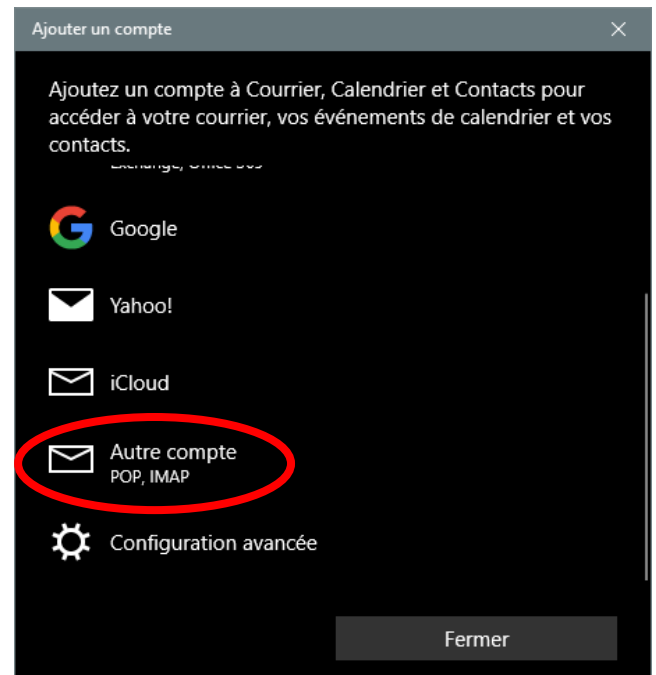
Ajouter un compte

Ajoutez un compte à Courrier, Calendrier et Contacts pour accéder à votre courrier, vos événements de calendrier et vos contacts.

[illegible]

Google

Yahoo!

iCloud

Autre compte
POP, IMAP

Configuration avancée

Fermer